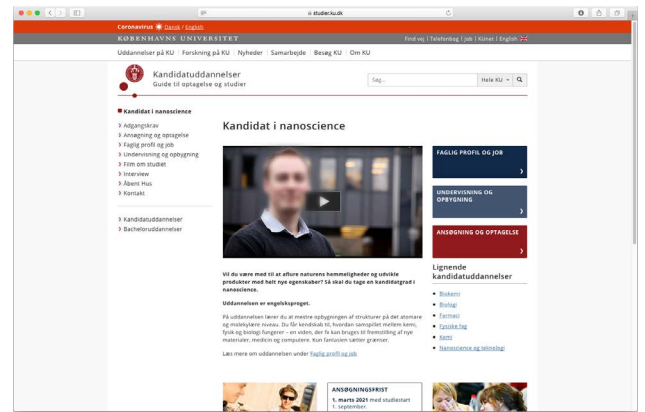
studier.ku.dk

Coronavirus Dansk | English

KØBENHAVNS UNIVERSITET

Find vej | Telefonbog | Job | KUnet | English

Uddannelser på KU | Forskning på KU | Nyheder | Samarbejde | Besøg KU | Om KU

Kandidatuddannelser
Guide til optagelse og studier

Søg...

Hele KU

Kandidat i nanoscience

Adgangskrav
Ansøgning og optagelse
Faglig profil og job
Undervisning og opbygning
Film om studiet
Interview
Åbent Hus
Kontakt

Kandidatuddannelser
Bacheloruddannelser

Kandidat i nanoscience

FAGLIG PROFIL OG JOB

UNDERVISNING OG OPBYGNING

ANSØGNING OG OPTAGELSE

Vil du være med til at afsløre naturens hemmeligheder og udvikle produkter med helt nye egenskaber? Så skal du tage en kandidatgrad i nanoscience.

Uddannelsen er engelsksproget.

På uddannelsen lærer du at mestre opbygningen af strukturer på det atomare og molekylære niveau. Du får kendskab til, hvordan samspillet mellem kemi, fysik og biologi fungerer – en viden, der fx kan bruges til fremstilling af nye materialer, medicin og computere. Kun fantasien sætter grænser.

Læs mere om uddannelsen under Faglig profil og job

Lignende kandidatuddannelser

Biokemi
Biologi
Farmaci
Fysiske fag
Kemi
Nanoscience og teknologi

ANSØGNINGSFRIST
1. marts 2021 med studiestart 1. september.